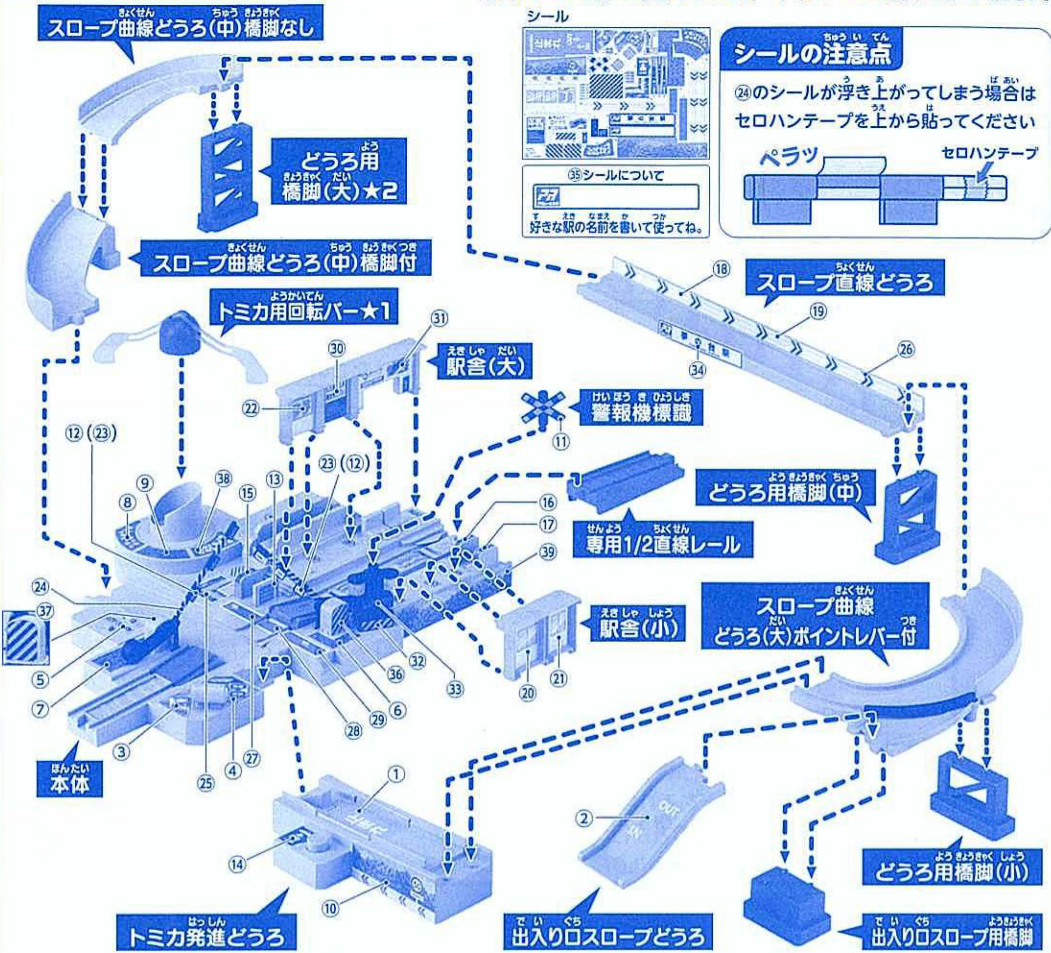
スロープ曲線どうろ(中)橋脚なし

どうろ用橋脚(大)★2

スロープ曲線どうろ(中)橋脚付

トミカ用回転バー★1

シール

シールの注意点

㉔のシールが浮き上がってしまう場合はセロハンテープを上から貼ってください

ペラッ

セロハンテープ

㉟シールについて

好きな駅の名前を書いて使ってね。

スロープ直線どうろ

⑱ ⑲ ㉖ ㉞

駅舎(大)

㉛ ㉚ ㉒

警報機標識

⑪

⑫(㉓)

㉓(⑫)

⑨ ㊳ ⑮ ⑬ ⑧

⑯ ⑰ ㊴

どうろ用橋脚(中)

専用1/2直線レール

㉔ ㊲ ⑤ ⑦

㉜ ㊱ ⑥ ㉝

駅舎(小)

⑳ ㉑

スロープ曲線どうろ(大)ポイントレバー付

③ ④ ㉗ ㉘ ㉙ ㉕

本体

①

⑭

⑩

②

OUT

IN

どうろ用橋脚(小)

トミカ発進どうろ

出入り口スロープどうろ

出入り口スロープ用橋脚